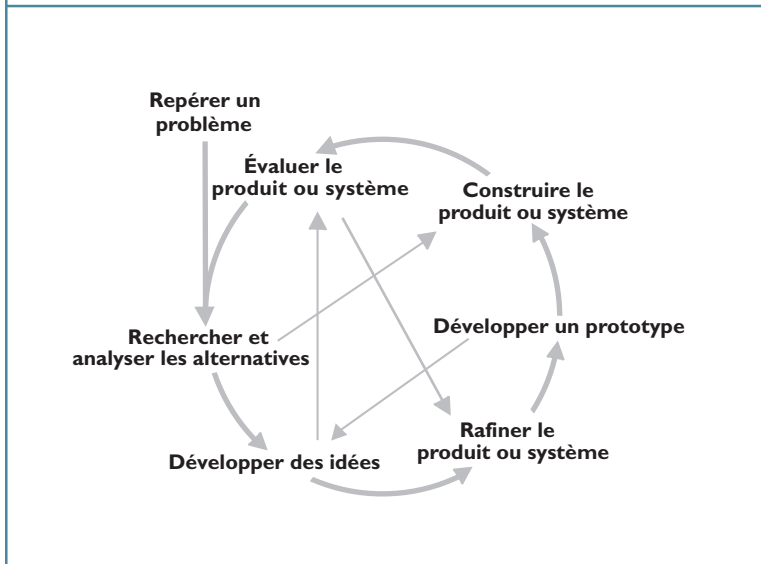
Repérer un problème

Évaluer le produit ou système

Construire le produit ou système

Développer un prototype

Rechercher et analyser les alternatives

Rafiner le produit ou système

Développer des idées